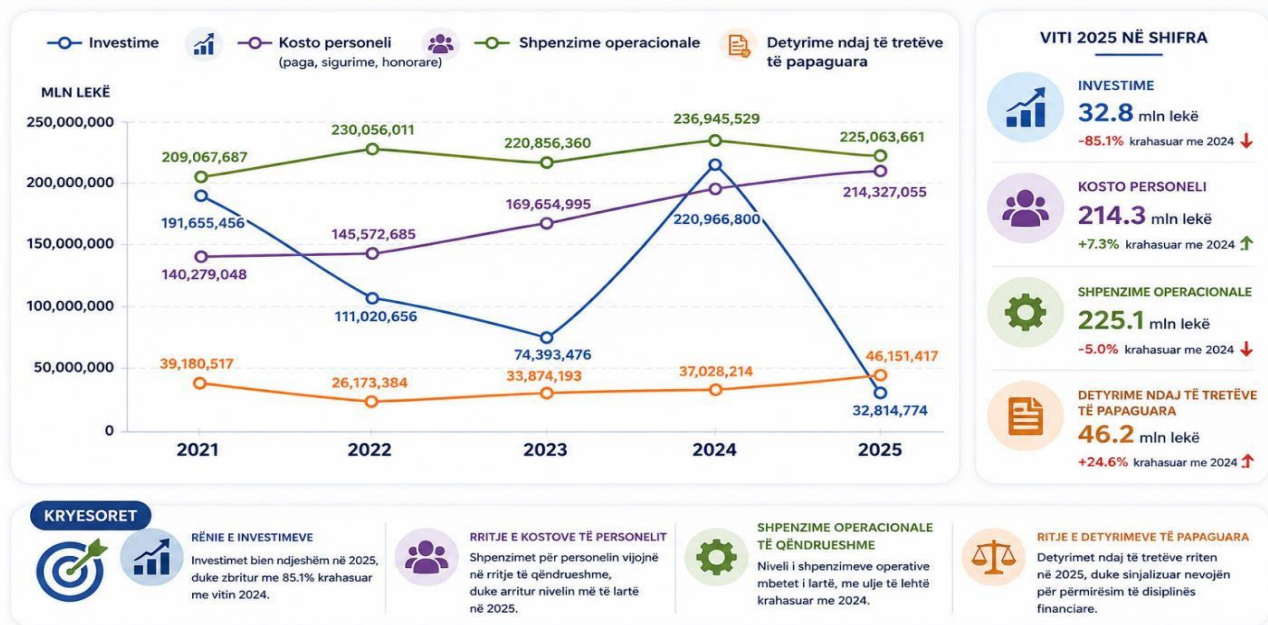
Investime
Kosto personeli (paga, sigurime, honorare)
Shpenzime operacionale
Detyrime ndaj të tretëve të papaguara

MLN LEKË

250,000,000
200,000,000
150,000,000
100,000,000
50,000,000
0

2021
2022
2023
2024
2025

209,067,687
230,056,011
220,856,360
236,945,529
225,063,661

191,655,456
111,020,656
74,393,476
220,966,800
32,814,774

140,279,048
145,572,685
169,654,995
214,327,055

39,180,517
26,173,384
33,874,193
37,028,214
46,151,417

VITI 2025 NË SHIFRA

INVESTIME
32.8 mln lekë
-85.1% krahasuar me 2024

KOSTO PERSONELI
214.3 mln lekë
+7.3% krahasuar me 2024

SHPENZIME OPERACIONALE
225.1 mln lekë
-5.0% krahasuar me 2024

DETYRIME NDAJ TË TRETËVE TË PAPAGUARA
46.2 mln lekë
+24.6% krahasuar me 2024

KRYESORET

RËNIE E INVESTIMEVE
Investimet bien ndjeshëm në 2025, duke zbritur me 85.1% krahasuar me vitin 2024.

RRITJE E KOSTOVE TË PERSONELIT
Shpenzimet për personelin vijojnë në rritje të qëndrueshme, duke arritur nivelin më të lartë në 2025.

SHPENZIME OPERACIONALE TË QËNDRUESHME
Niveli i shpenzimeve operative mbetet i lartë, me ulje të lehtë krahasuar me 2024.

RITJE E DETYRIMEVE TË PAPAGUARA
Detyrimet ndaj të tretëve rriten në 2025, duke sinjalizuar nevojën për përmirësim të disiplinës financiare.